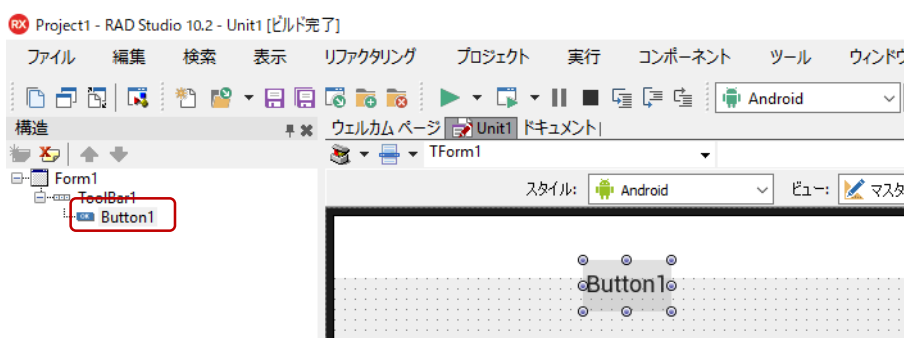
RX Project1 - RAD Studio 10.2 - Unit1 [ビルド完了]

ファイル 編集 検索 表示 リファクタリング プロジェクト 実行 コンポーネント ツール ウィンドウ

Android

構造

Form1
ToolBar1
Button1

ウェルカム ページ Unit1 ドキュメント

TForm1

スタイル: Android ビュー: マスタ

Button1